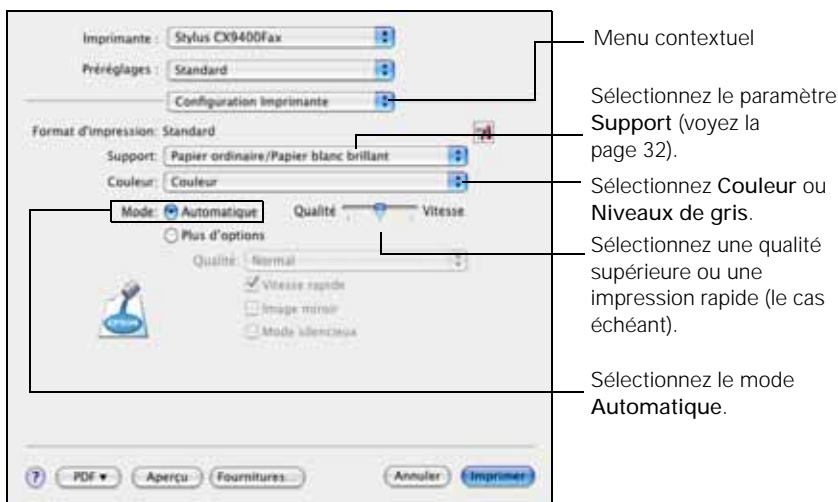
Imprimante : Stylus CX9400Fax

Préréglages : Standard

Configuration Imprimante

Format d'impression: Standard

Support: Papier ordinaire/Papier blanc brillant

Couleur: Couleur

Mode: Automatique

Qualité Vitesse

Plus d'options

Qualité: Normal

Vitesse rapide

Image miroir

Mode silencieux

EPSON

? PDF ▾ Aperçu Fournitures... Annuler Imprimer

Menu contextuel

Sélectionnez le paramètre **Support** (voyez la page 32).

Sélectionnez **Couleur** ou **Niveaux de gris**.

Sélectionnez une qualité supérieure ou une impression rapide (le cas échéant).

Sélectionnez le mode **Automatique**.